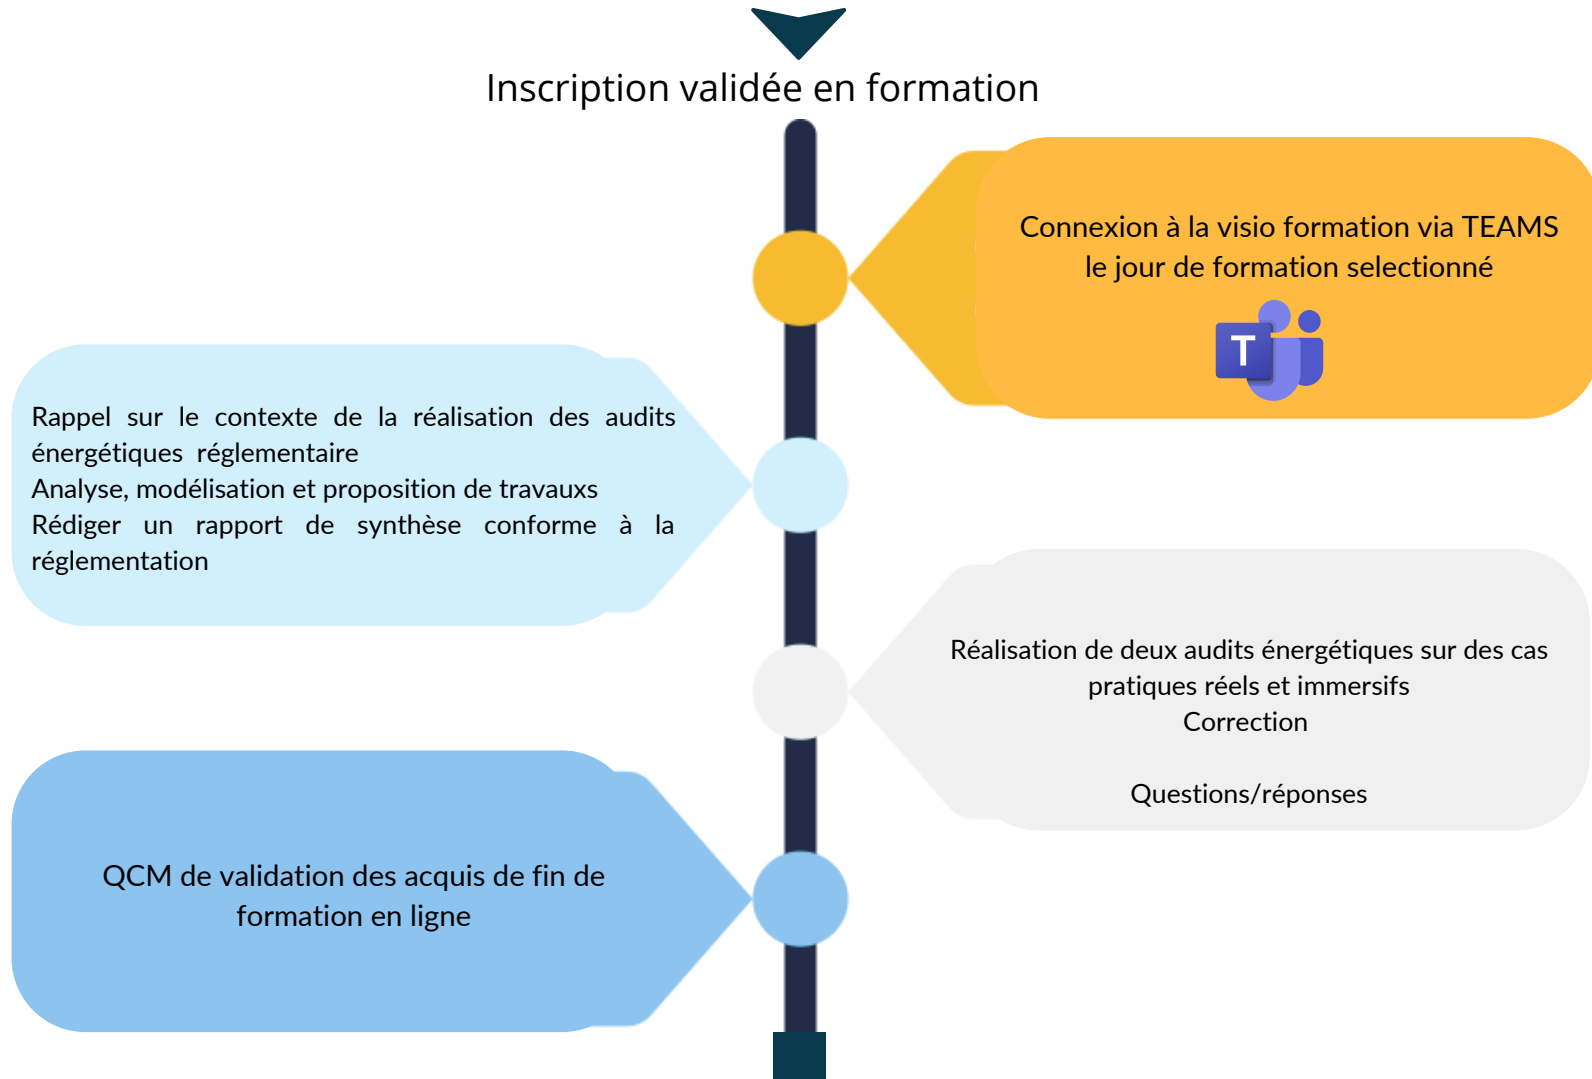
Inscription validée en formation

Connexion à la visio formation via TEAMS le jour de formation selectionné

T

Rappel sur le contexte de la réalisation des audits énergétiques réglementaire
Analyse, modélisation et proposition de travaux
Rédiger un rapport de synthèse conforme à la réglementation

Réalisation de deux audits énergétiques sur des cas pratiques réels et immersifs
Correction

Questions/réponses

QCM de validation des acquis de fin de formation en ligne